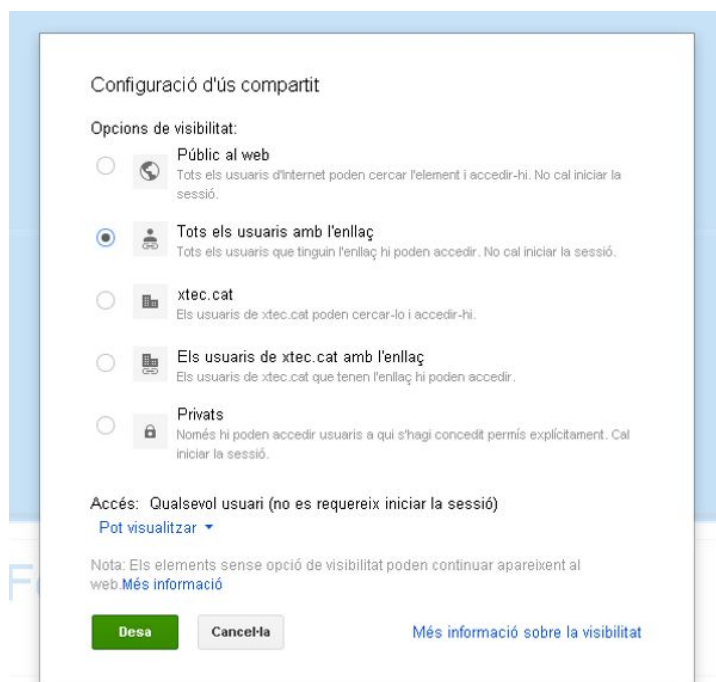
Configuració d'ús compartit

Opcions de visibilitat:

Públic al web
Tots els usuaris d'Internet poden cercar l'element i accedir-hi. No cal iniciar la sessió.

Tots els usuaris amb l'enllaç
Tots els usuaris que tinguin l'enllaç hi poden accedir. No cal iniciar la sessió.

xtec.cat
Els usuaris de xtec.cat poden cercar-lo i accedir-hi.

Els usuaris de xtec.cat amb l'enllaç
Els usuaris de xtec.cat que tenen l'enllaç hi poden accedir.

Privats
Només hi poden accedir usuaris a qui s'hagi concedit permís explícitament. Cal iniciar la sessió.

Accés: Qualsevol usuari (no es requereix iniciar la sessió)
Pot visualitzar ▾

Nota: Els elements sense opció de visibilitat poden continuar apareixent al web.Més informació

Desa
Cancel·la
Més informació sobre la visibilitat